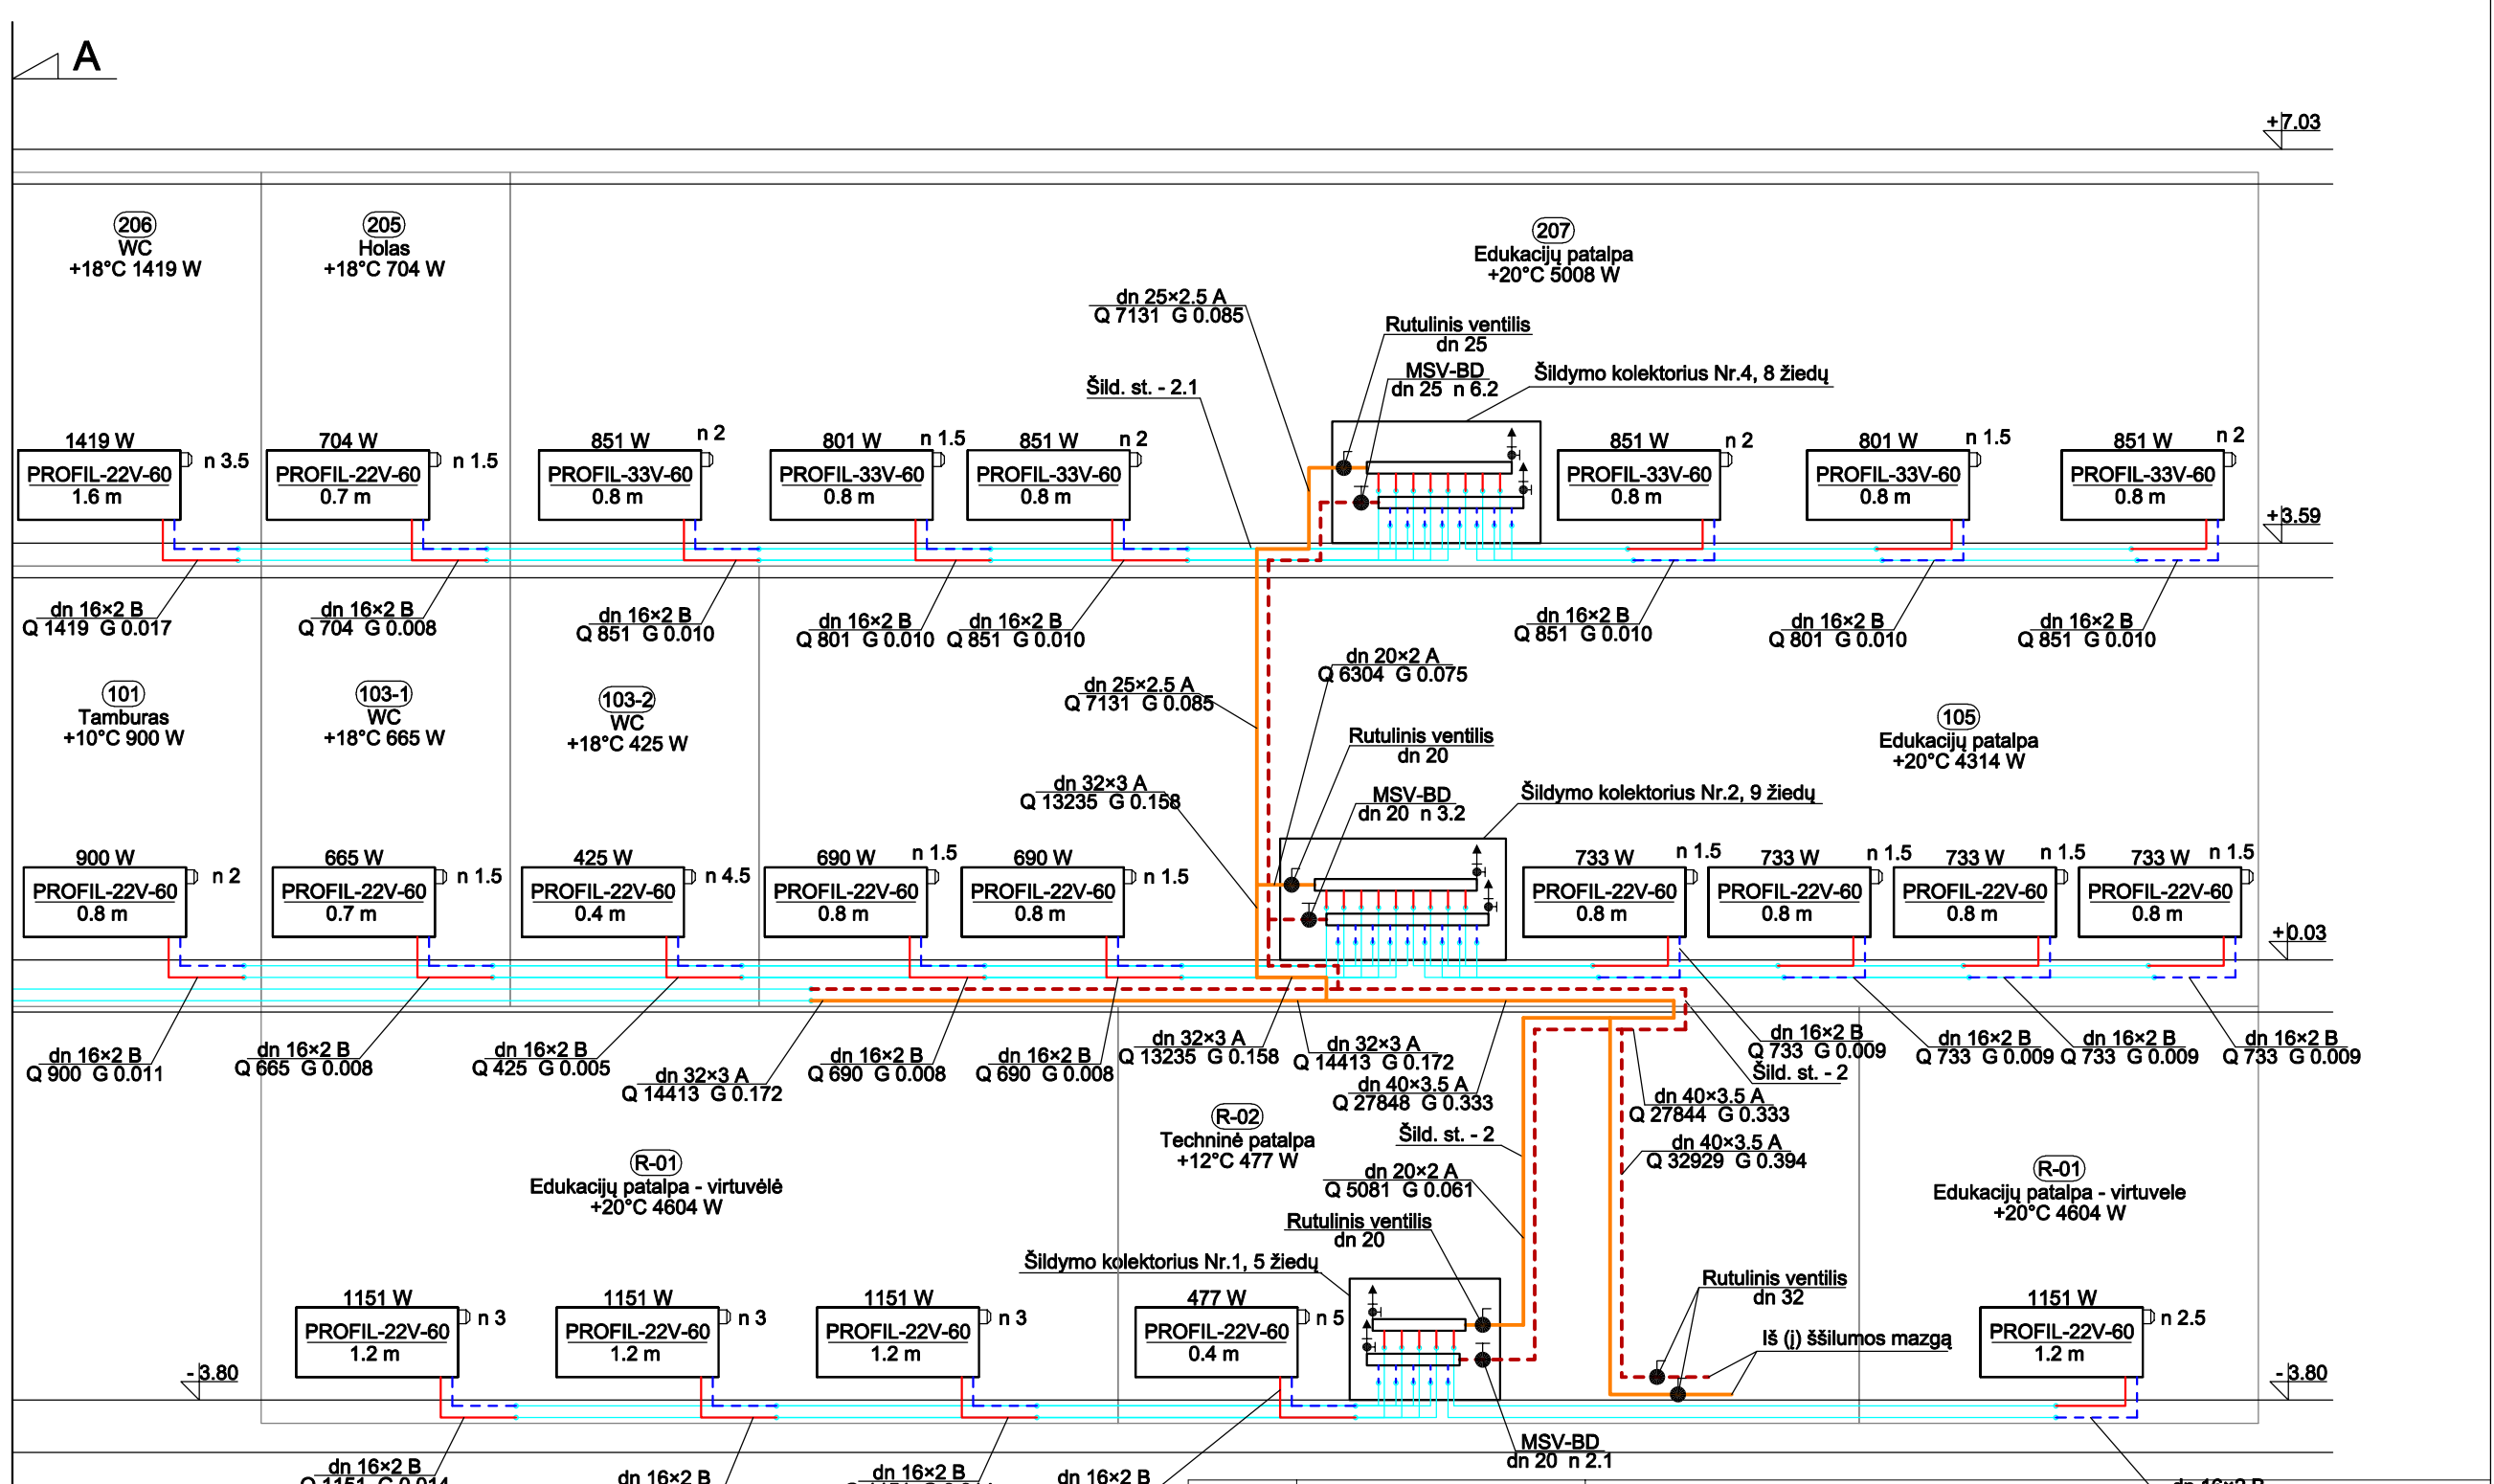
A

+7.03

206
WC
+18°C 1419 W

205
Holas
+18°C 704 W

207
Edukacijų patalpa
+20°C 5008 W

dn 25×2.5 A
Q 7131 G 0.085

Rutulinis ventilis
dn 25

MSV-BD
dn 25 n 6.2

Šildymo kolektorius Nr.4, 8 žiedų

Šild. st. - 2.1

1419 W
PROFIL-22V-60
1.6 m
n 3.5

704 W
PROFIL-22V-60
0.7 m
n 1.5

851 W
n 2
PROFIL-33V-60
0.8 m

801 W
n 1.5
PROFIL-33V-60
0.8 m

851 W
n 2
PROFIL-33V-60
0.8 m

851 W
n 2
PROFIL-33V-60
0.8 m

801 W
n 1.5
PROFIL-33V-60
0.8 m

851 W
n 2
PROFIL-33V-60
0.8 m

+3.59

dn 16×2 B
Q 1419 G 0.017

dn 16×2 B
Q 704 G 0.008

dn 16×2 B
Q 851 G 0.010

dn 16×2 B
Q 801 G 0.010

dn 16×2 B
Q 851 G 0.010

dn 16×2 B
Q 851 G 0.010

dn 16×2 B
Q 801 G 0.010

dn 16×2 B
Q 851 G 0.010

dn 20×2 A
Q 6304 G 0.075

101
Tamburas
+10°C 900 W

103-1
WC
+18°C 665 W

103-2
WC
+18°C 425 W

dn 25×2.5 A
Q 7131 G 0.085

Rutulinis ventilis
dn 20

105
Edukacijų patalpa
+20°C 4314 W

dn 32×3 A
Q 13235 G 0.158

MSV-BD
dn 20 n 3.2

Šildymo kolektorius Nr.2, 9 žiedų

900 W
PROFIL-22V-60
0.8 m
n 2

665 W
PROFIL-22V-60
0.7 m
n 1.5

425 W
PROFIL-22V-60
0.4 m
n 4.5

690 W
n 1.5
PROFIL-22V-60
0.8 m

690 W
PROFIL-22V-60
0.8 m
n 1.5

733 W
n 1.5
PROFIL-22V-60
0.8 m

733 W
n 1.5
PROFIL-22V-60
0.8 m

733 W
n 1.5
PROFIL-22V-60
0.8 m

733 W
n 1.5
PROFIL-22V-60
0.8 m

+0.03

dn 16×2 B
Q 900 G 0.011

dn 16×2 B
Q 665 G 0.008

dn 16×2 B
Q 425 G 0.005

dn 32×3 A
Q 14413 G 0.172

dn 16×2 B
Q 690 G 0.008

dn 16×2 B
Q 690 G 0.008

dn 32×3 A
Q 13235 G 0.158

dn 32×3 A
Q 14413 G 0.172

dn 40×3.5 A
Q 27848 G 0.333

dn 16×2 B
Q 733 G 0.009

Šild. st. - 2

dn 16×2 B
Q 733 G 0.009

dn 16×2 B
Q 733 G 0.009

dn 16×2 B
Q 733 G 0.009

dn 40×3.5 A
Q 27844 G 0.333

dn 40×3.5 A
Q 32929 G 0.394

R-02
Techninė patalpa
+12°C 477 W

Šild. st. - 2

R-01
Edukacijų patalpa - virtuvėlė
+20°C 4604 W

dn 20×2 A
Q 5081 G 0.061

Rutulinis ventilis
dn 20

R-01
Edukacijų patalpa - virtuvele
+20°C 4604 W

Šildymo kolektorius Nr.1, 5 žiedų

Rutulinis ventilis
dn 32

Iš (į) šśilumos mazgą

1151 W
PROFIL-22V-60
1.2 m
n 3

1151 W
PROFIL-22V-60
1.2 m
n 3

1151 W
PROFIL-22V-60
1.2 m
n 3

477 W
PROFIL-22V-60
0.4 m
n 5

1151 W
PROFIL-22V-60
1.2 m
n 2.5

-3.80

-3.80

MSV-BD
dn 20 n 2.1

dn 16×2 B
Q 1151 G 0.014

dn 16×2 B

dn 16×2 B

dn 16×2 B

dn 16×2 B